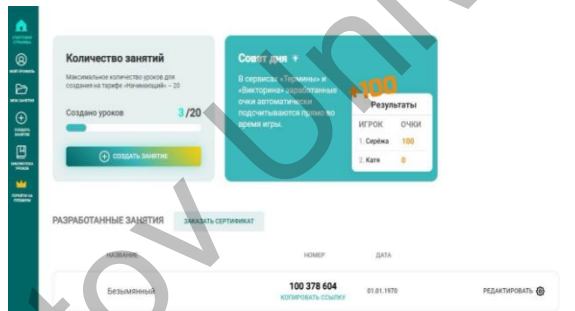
Главная страница

Мой профиль

Мои занятия

Создать занятие

Библиотека уроков

Перейти на премиум

Количество занятий

Максимальное количество уроков для создания на тарифе «Начинающий» – 20

Создано уроков 3/20

СОЗДАТЬ ЗАНЯТИЕ

Совет дня

В сервисах «Термины» и «Викторина» заработанные очки автоматически подсчитываются прямо во время игры.

+100

Результаты

| ИГРОК | ОЧКИ |
|---|---|
| 1. Серёжа | 100 |
| 2. Катя | 0 |

РАЗРАБОТАННЫЕ ЗАНЯТИЯ

ЗАКАЗАТЬ СЕРТИФИКАТ

| НАЗВАНИЕ | НОМЕР | ДАТА | |
|---|---|---|---|
| Безымянный | 100 378 604 КОПИРОВАТЬ ССЫЛКУ | 01.01.1970 | РЕДАКТИРОВАТЬ |

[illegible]